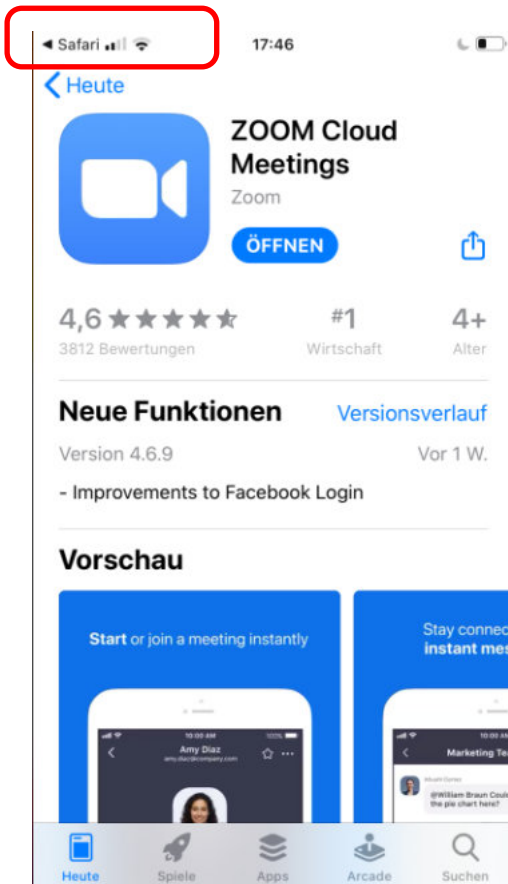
◀ Safari 17:46

< Heute

ZOOM Cloud Meetings
Zoom
ÖFFNEN

4,6 ★★★★★
3812 Bewertungen

#1
Wirtschaft

4+
Alter

Neue Funktionen
Versionsverlauf
Version 4.6.9
Vor 1 W.
- Improvements to Facebook Login

Vorschau

Start or join a meeting instantly

10:00 AM
Amy Diaz
amy.diaz@company.com

Stay connec
instant mes

10:00 AM
Marketing Tea
@William Braun Coul
the pie chart here?

Heute
Spiele
Apps
Arcade
Suchen